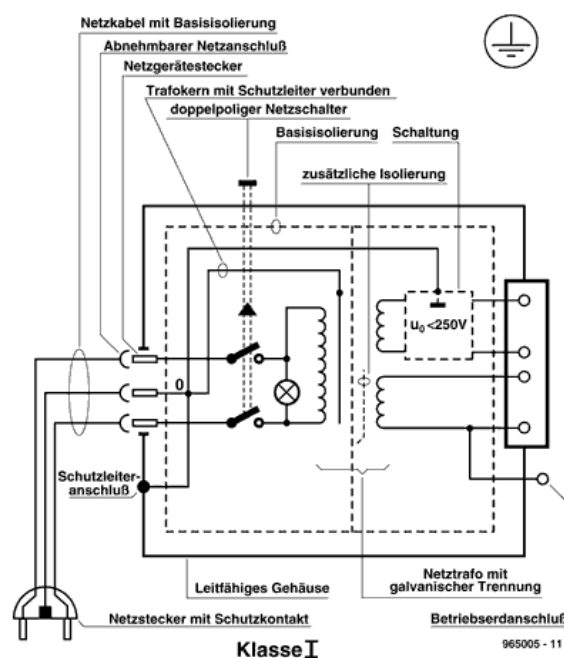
Netzkabel mit Basisisolierung

Abnehmbarer Netzanschluß

Netzgerätestecker

Trafokern mit Schutzleiter verbunden

doppelpoliger Netzschalter

Basisisolierung

Schaltung

zusätzliche Isolierung

$u_0 < 250V$

0

Schutzleiteranschluß

Leitfähiges Gehäuse

Netztrafo mit galvanischer Trennung

Netzstecker mit Schutzkontakt

Betriebserdanschluß

Klasse I

965005 - 11